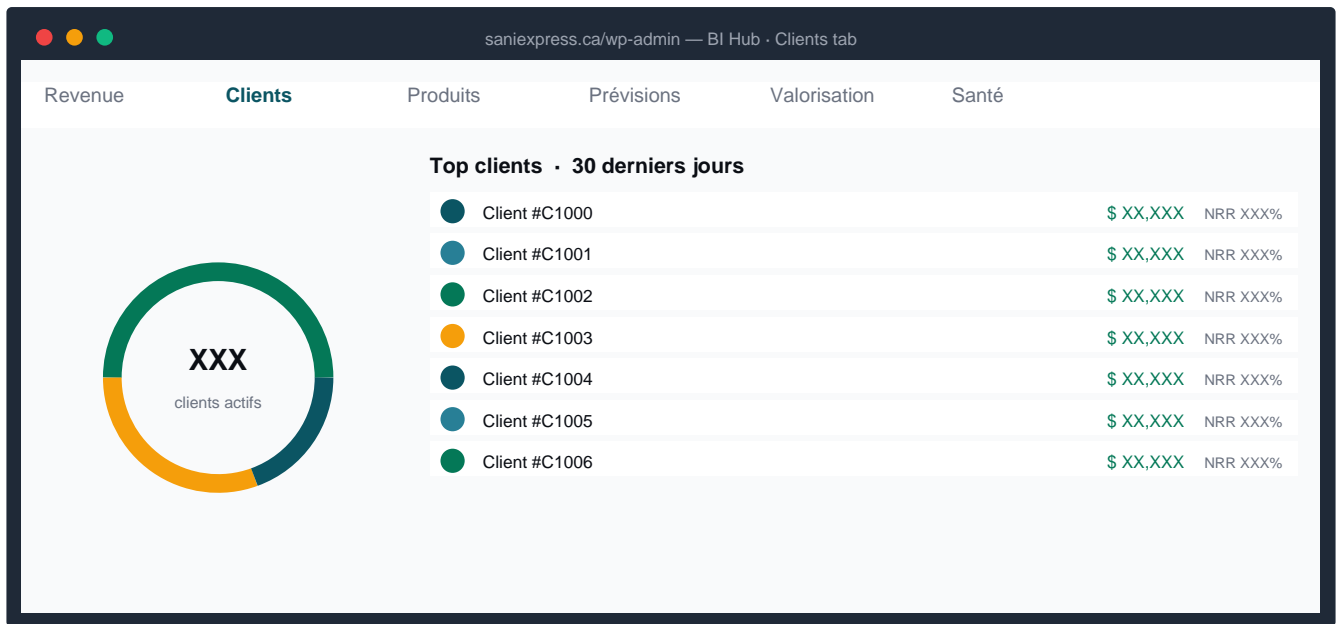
saniexpress.ca/wp-admin — BI Hub · Clients tab

Revenue Clients Produits Prévisions Valorisation Santé

XXX
clients actifs

Top clients · 30 derniers jours

| | | |
|---|---|---|
| Client #C1000 | $ XX,XXX | NRR XXX% |
| Client #C1001 | $ XX,XXX | NRR XXX% |
| Client #C1002 | $ XX,XXX | NRR XXX% |
| Client #C1003 | $ XX,XXX | NRR XXX% |
| Client #C1004 | $ XX,XXX | NRR XXX% |
| Client #C1005 | $ XX,XXX | NRR XXX% |
| Client #C1006 | $ XX,XXX | NRR XXX% |